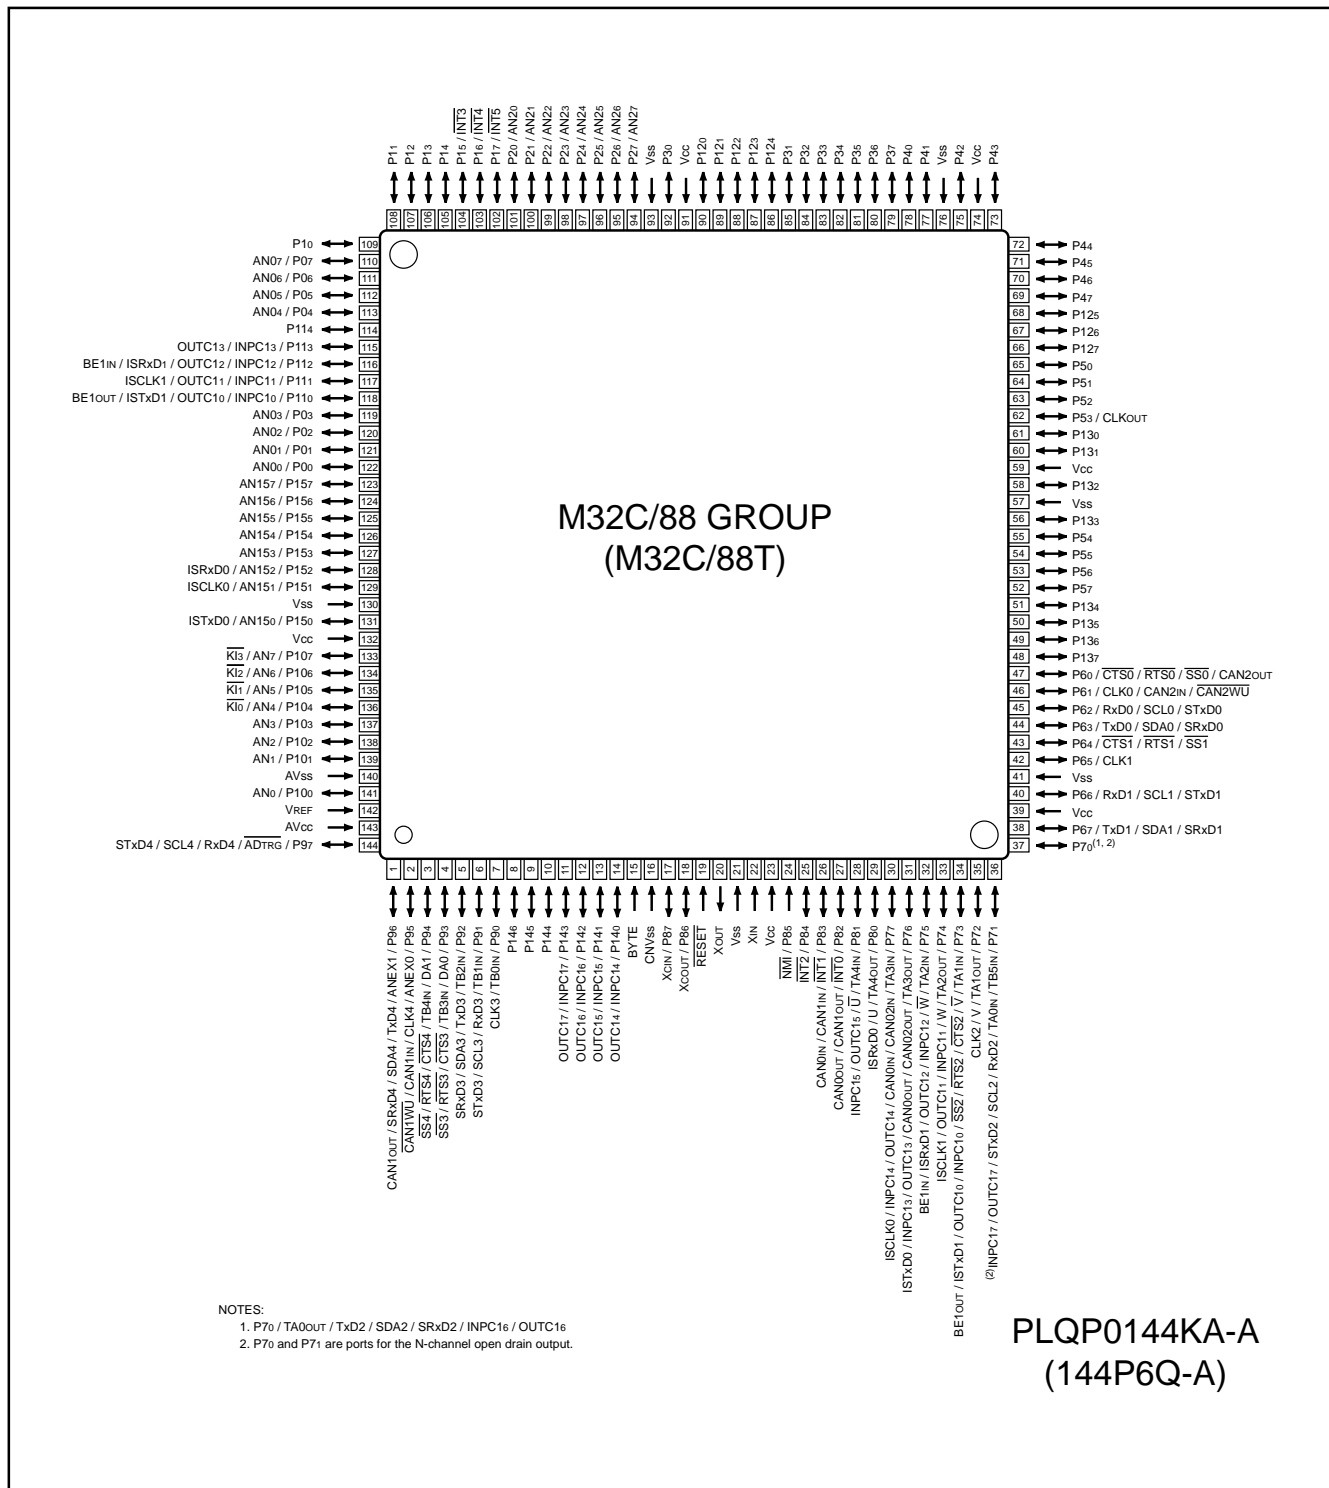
P1$_1$ P1$_2$ P1$_3$ P1$_4$ P1$_5$ / $\overline{INT3}$ P1$_6$ / $\overline{INT4}$ P1$_7$ / $\overline{INT5}$ P2$_0$ / AN2$_0$ P2$_1$ / AN2$_1$ P2$_2$ / AN2$_2$ P2$_3$ / AN2$_3$ P2$_4$ / AN2$_4$ P2$_5$ / AN2$_5$ P2$_6$ / AN2$_6$ P2$_7$ / AN2$_7$ Vss P3$_0$ Vcc P12$_0$ P12$_1$ P12$_2$ P12$_3$ P12$_4$ P3$_1$ P3$_2$ P3$_3$ P3$_4$ P3$_5$ P3$_6$ P3$_7$ P4$_0$ P4$_1$ Vss P4$_2$ Vcc P4$_3$

108 107 106 105 104 103 102 101 100 99 98 97 96 95 94 93 92 91 90 89 88 87 86 85 84 83 82 81 80 79 78 77 76 75 74 73

P1$_0$ 109
AN0$_7$ / P0$_7$ 110
AN0$_6$ / P0$_6$ 111
AN0$_5$ / P0$_5$ 112
AN0$_4$ / P0$_4$ 113
P11$_4$ 114
OUTC1$_3$ / INPC1$_3$ / P11$_3$ 115
BE1$_{IN}$ / ISRxD$_1$ / OUTC1$_2$ / INPC1$_2$ / P11$_2$ 116
ISCLK1 / OUTC1$_1$ / INPC1$_1$ / P11$_1$ 117
BE1$_{OUT}$ / ISTxD1 / OUTC1$_0$ / INPC1$_0$ / P11$_0$ 118
AN0$_3$ / P0$_3$ 119
AN0$_2$ / P0$_2$ 120
AN0$_1$ / P0$_1$ 121
AN0$_0$ / P0$_0$ 122
AN15$_7$ / P15$_7$ 123
AN15$_6$ / P15$_6$ 124
AN15$_5$ / P15$_5$ 125
AN15$_4$ / P15$_4$ 126
AN15$_3$ / P15$_3$ 127
ISRxD0 / AN15$_2$ / P15$_2$ 128
ISCLK0 / AN15$_1$ / P15$_1$ 129
Vss 130
ISTxD0 / AN15$_0$ / P15$_0$ 131
Vcc 132
$\overline{KI3}$ / AN$_7$ / P10$_7$ 133
$\overline{KI2}$ / AN$_6$ / P10$_6$ 134
$\overline{KI1}$ / AN$_5$ / P10$_5$ 135
$\overline{KI0}$ / AN$_4$ / P10$_4$ 136
AN$_3$ / P10$_3$ 137
AN$_2$ / P10$_2$ 138
AN$_1$ / P10$_1$ 139
AVss 140
AN$_0$ / P10$_0$ 141
VREF 142
AVcc 143
STxD4 / SCL4 / RxD4 / $\overline{ADTRG}$ / P9$_7$ 144

72 P4$_4$
71 P4$_5$
70 P4$_6$
69 P4$_7$
68 P12$_5$
67 P12$_6$
66 P12$_7$
65 P5$_0$
64 P5$_1$
63 P5$_2$
62 P5$_3$ / CLKOUT
61 P13$_0$
60 P13$_1$
59 Vcc
58 P13$_2$
57 Vss
56 P13$_3$
55 P5$_4$
54 P5$_5$
53 P5$_6$
52 P5$_7$
51 P13$_4$
50 P13$_5$
49 P13$_6$
48 P13$_7$
47 P6$_0$ / $\overline{CTS0}$ / $\overline{RTS0}$ / $\overline{SS0}$ / CAN2$_{OUT}$
46 P6$_1$ / CLK0 / CAN2$_{IN}$ / $\overline{CAN2WU}$
45 P6$_2$ / RxD0 / SCL0 / STxD0
44 P6$_3$ / TxD0 / SDA0 / SRxD0
43 P6$_4$ / $\overline{CTS1}$ / $\overline{RTS1}$ / $\overline{SS1}$
42 P6$_5$ / CLK1
41 Vss
40 P6$_6$ / RxD1 / SCL1 / STxD1
39 Vcc
38 P6$_7$ / TxD1 / SDA1 / SRxD1
37 P7$_0$$^{(1, 2)}$

M32C/88 GROUP
(M32C/88T)

1 2 3 4 5 6 7 8 9 10 11 12 13 14 15 16 17 18 19 20 21 22 23 24 25 26 27 28 29 30 31 32 33 34 35 36

CAN1$_{OUT}$ / SRxD4 / SDA4 / TxD4 / ANEX1 / P9$_6$
$\overline{CAN1WU}$ / CAN1$_{IN}$ / CLK4 / ANEX0 / P9$_5$
$\overline{SS4}$ / $\overline{RTS4}$ / $\overline{CTS4}$ / TB4$_{IN}$ / DA1 / P9$_4$
$\overline{SS3}$ / $\overline{RTS3}$ / $\overline{CTS3}$ / TB3$_{IN}$ / DA0 / P9$_3$
SRxD3 / SDA3 / TxD3 / TB2$_{IN}$ / P9$_2$
STxD3 / SCL3 / RxD3 / TB1$_{IN}$ / P9$_1$
CLK3 / TB0$_{IN}$ / P9$_0$
P14$_6$
P14$_5$
P14$_4$
OUTC1$_7$ / INPC1$_7$ / P14$_3$
OUTC1$_6$ / INPC1$_6$ / P14$_2$
OUTC1$_5$ / INPC1$_5$ / P14$_1$
OUTC1$_4$ / INPC1$_4$ / P14$_0$
BYTE
CNVss
XCIN / P8$_7$
XCOUT / P8$_6$
$\overline{RESET}$
XOUT
Vss
XIN
Vcc
$\overline{NMI}$ / P8$_5$
$\overline{INT2}$ / P8$_4$
CAN0$_{IN}$ / CAN1$_{IN}$ / $\overline{INT1}$ / P8$_3$
CAN0$_{OUT}$ / CAN1$_{OUT}$ / $\overline{INT0}$ / P8$_2$
INPC1$_5$ / OUTC1$_5$ / $\overline{U}$ / TA4$_{IN}$ / P8$_1$
ISRxD0 / U / TA4$_{OUT}$ / P8$_0$
ISCLK0 / INPC1$_4$ / OUTC1$_4$ / CAN0$_{IN}$ / CAN0$_{2IN}$ / TA3$_{IN}$ / P7$_7$
ISTxD0 / INPC1$_3$ / OUTC1$_3$ / CAN0$_{OUT}$ / CAN0$_{2OUT}$ / TA3$_{OUT}$ / P7$_6$
BE1$_{IN}$ / ISRxD1 / OUTC1$_2$ / INPC1$_2$ / $\overline{W}$ / TA2$_{IN}$ / P7$_5$
ISCLK1 / OUTC1$_1$ / INPC1$_1$ / W / TA2$_{OUT}$ / P7$_4$
BE1$_{OUT}$ / ISTxD1 / OUTC1$_0$ / INPC1$_0$ / $\overline{SS2}$ / $\overline{RTS2}$ / $\overline{CTS2}$ / $\overline{V}$ / TA1$_{IN}$ / P7$_3$
CLK2 / V / TA1$_{OUT}$ / P7$_2$
$^{(2)}$INPC1$_7$ / OUTC1$_7$ / STxD2 / SCL2 / RxD2 / TA0$_{IN}$ / TB5$_{IN}$ / P7$_1$

NOTES:
1. P7$_0$ / TA0$_{OUT}$ / TxD2 / SDA2 / SRxD2 / INPC1$_6$ / OUTC1$_6$
2. P7$_0$ and P7$_1$ are ports for the N-channel open drain output.

PLQP0144KA-A
(144P6Q-A)